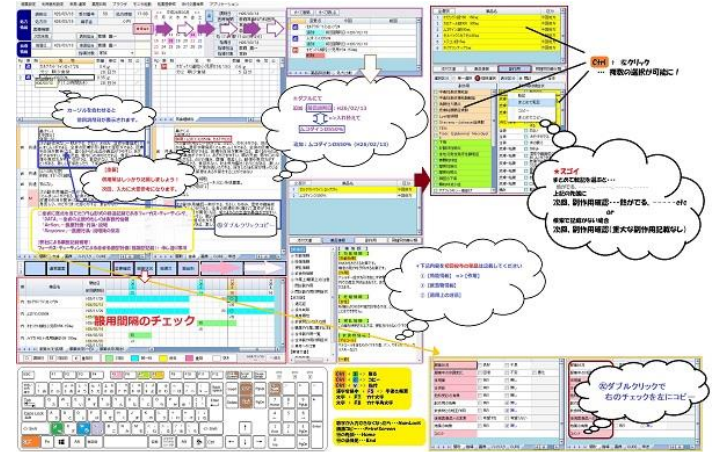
ページを取めくると
前回処方が表示されます。

※ダブルで
ムコダイン500mg　H28/02/13
→1ヶ月前だけ
ムコダイン500mg
追加：ムコダイン500mg（H28/02/13）

【注意】
医療事故はしっかり記載しましょう！
次回、入力に大変便利になります。

服用間隔のチェック

※ダブルクリックで右のチェックを左にコピー

Ctrl　＋　左クリック
…　複数の選択が可能に！

※スゴイ
まとめて項目を選ぶと…
上記の例では
次回、副作用確認…胃がでる、－－－－etc
or
今回で記載がない場合
次回、副作用確認（重大な副作用記載なし）

※下記の場合も記載内容の薬歴は出来ております
①［処方内容］⇒［作業］
②［面談時の項目］
③［薬歴上の注意］

※ダブルクリックでコピー